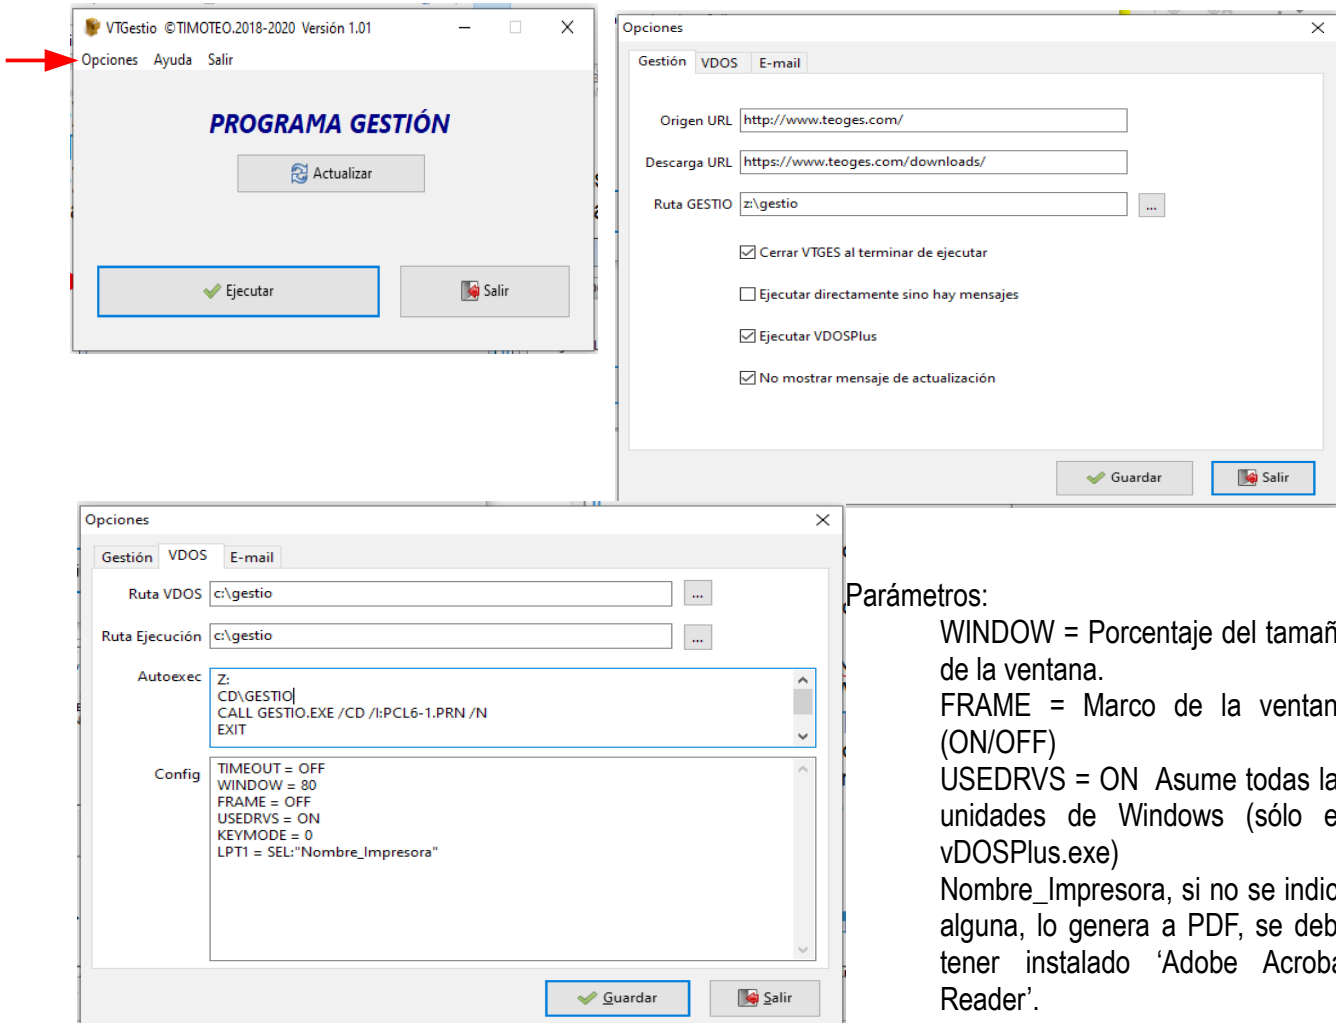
VTGestio ©TIMOTEO.2018-2020 Versión 1.01

Opciones Ayuda Salir

PROGRAMA GESTIÓN

Actualizar

Ejecutar

Salir

Opciones

Gestión VDOS E-mail

Origen URL http://www.teoges.com/

Descarga URL https://www.teoges.com/downloads/

Ruta GESTIO z:\gestio ...

Cerrar VTGES al terminar de ejecutar

Ejecutar directamente sino hay mensajes

Ejecutar VDOSPlus

No mostrar mensaje de actualización

Guardar

Salir

Opciones

Gestión VDOS E-mail

Ruta VDOS c:\gestio ...

Ruta Ejecución c:\gestio ...

Autoexec
Z:
CD\GESTIO
CALL GESTIO.EXE /CD /I:PCL6-1.PRN /N
EXIT

Config
TIMEOUT = OFF
WINDOW = 80
FRAME = OFF
USEDRVS = ON
KEYMODE = 0
LPT1 = SEL:"Nombre_Impresora"

Guardar

Salir

Parámetros:

WINDOW = Porcentaje del tamañ de la ventana.

FRAME = Marco de la ventan (ON/OFF)

USEDRVS = ON Asume todas la unidades de Windows (sólo e vDOSPlus.exe)

Nombre_Impresora, si no se indic alguna, lo genera a PDF, se deb tener instalado 'Adobe Acroba Reader'.